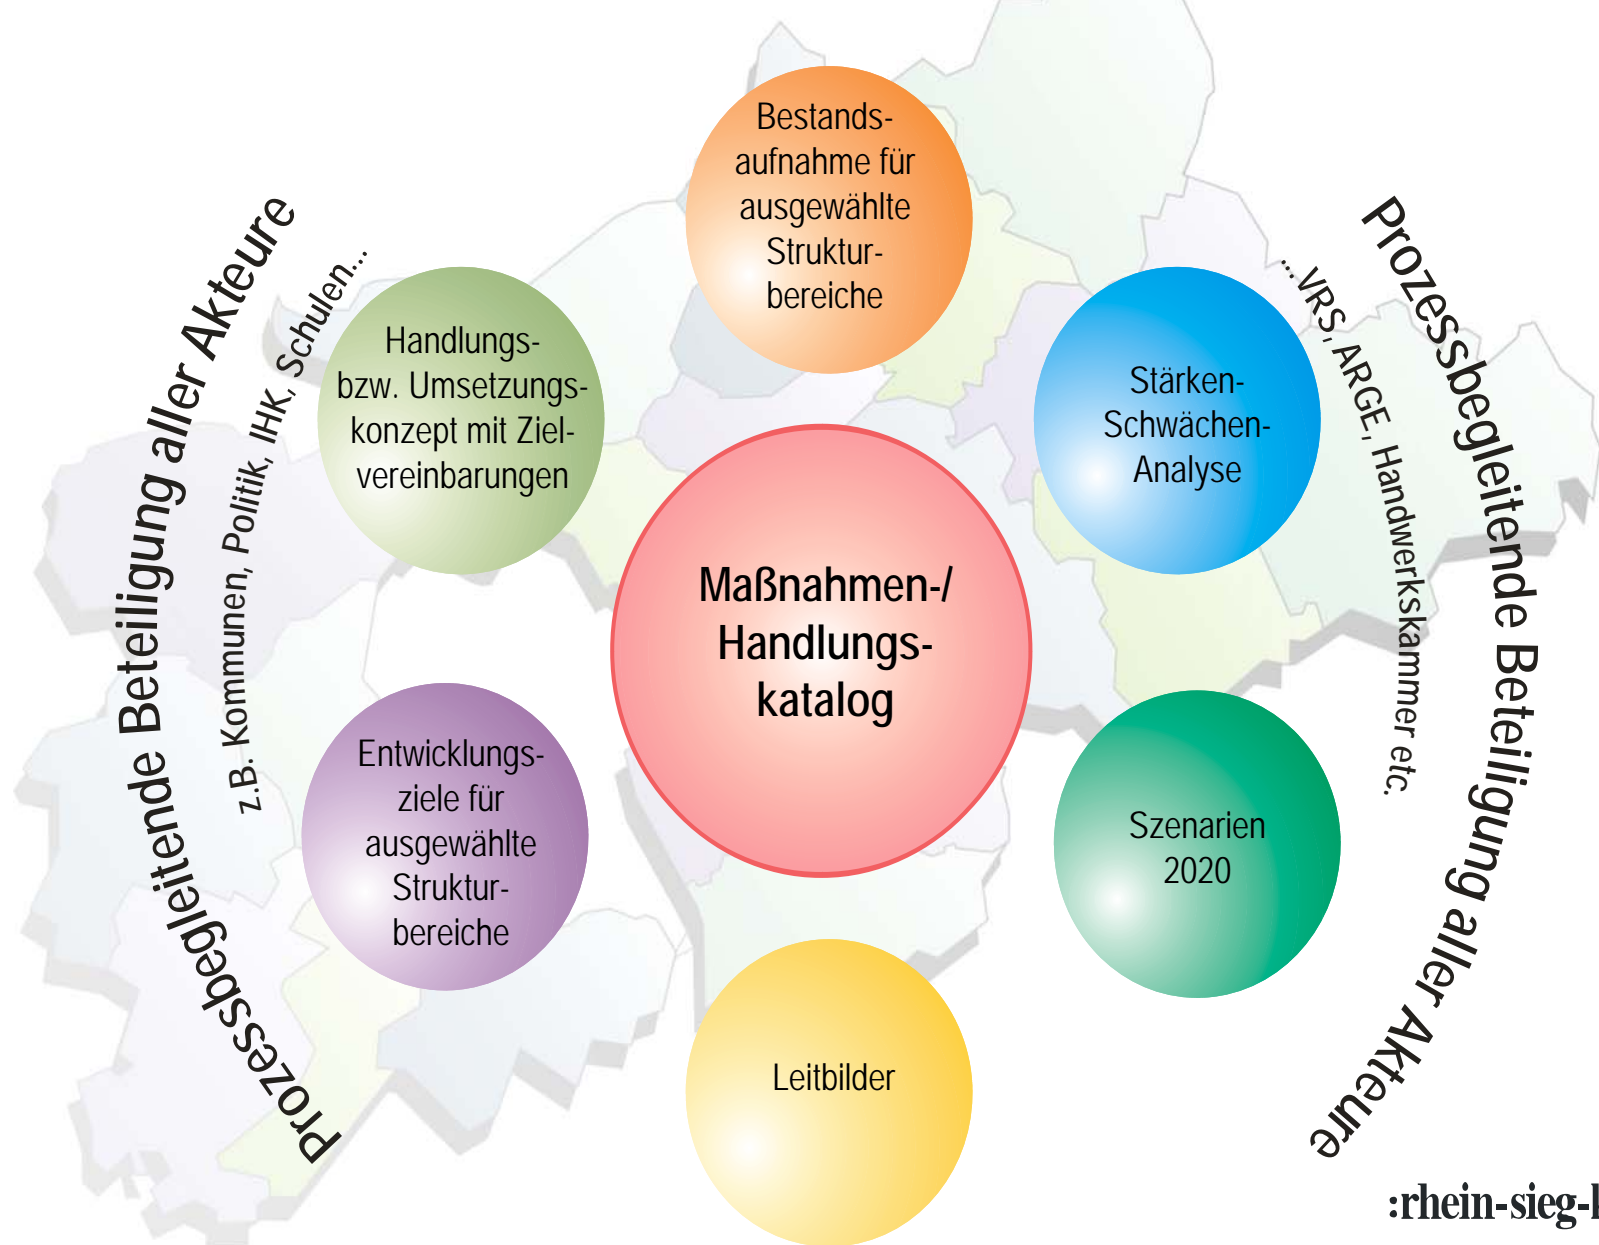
Prozessbegleitende Beteiligung aller Akteure

z.B. Kommunen, Politik, IHK, Schulen...

Handlungs- bzw. Umsetzungskonzept mit Zielvereinbarungen

Bestandsaufnahme für ausgewählte Strukturbereiche

Stärken-Schwächen-Analyse

Maßnahmen-/ Handlungskatalog

Entwicklungsziele für ausgewählte Strukturbereiche

Szenarien 2020

Leitbilder

...VRS, ARGE, Handwerkskammer etc.

Prozessbegleitende Beteiligung aller Akteure

:rhein-sieg-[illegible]